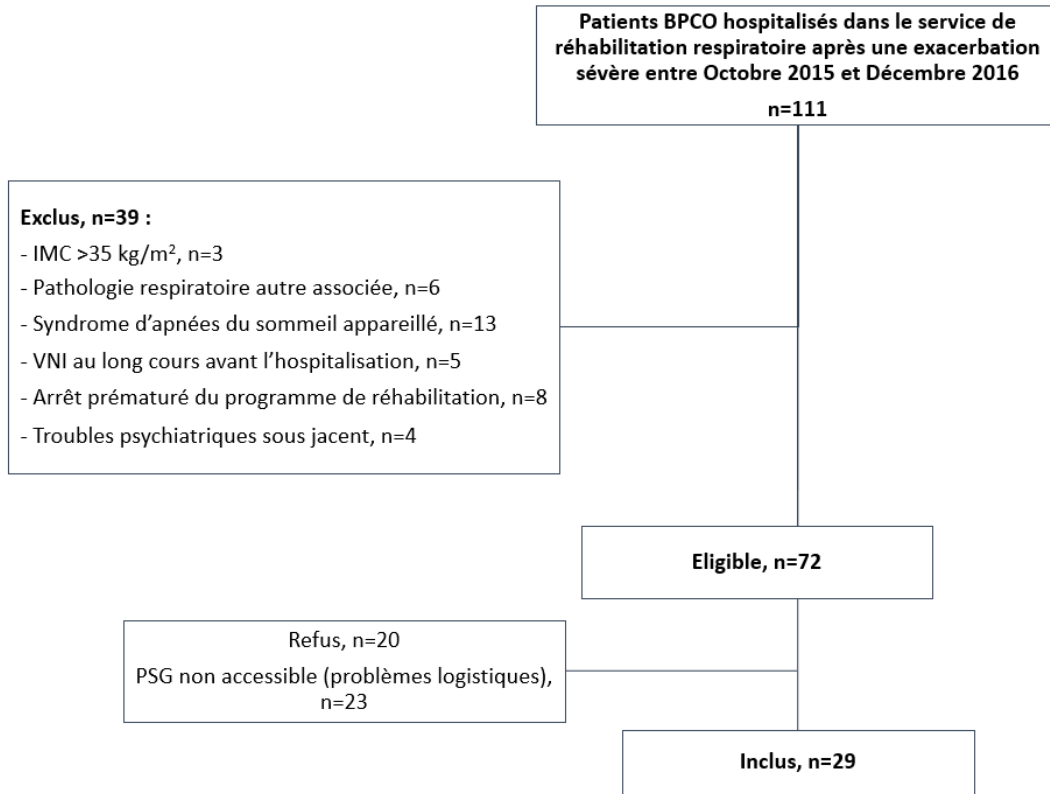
Patients BPCO hospitalisés dans le service de réhabilitation respiratoire après une exacerbation sévère entre Octobre 2015 et Décembre 2016

n=111

Exclus, n=39 :

- IMC >35 kg/m², n=3

- Pathologie respiratoire autre associée, n=6

- Syndrome d'apnées du sommeil appareillé, n=13

- VNI au long cours avant l'hospitalisation, n=5

- Arrêt prématuré du programme de réhabilitation, n=8

- Troubles psychiatriques sous jacent, n=4

Eligible, n=72

Refus, n=20

PSG non accessible (problèmes logistiques), n=23

Inclus, n=29